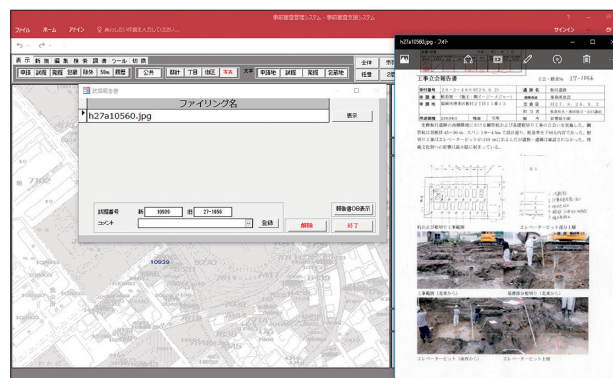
事前審査管理システム：事前審査支援システム

ファイル　ホーム　アドイン　実行したい作業を入力してください

サインイン

表示　新規　編集　検索　調書　ツール　切替

全体　本区

事前　試掘　発掘　立会　除外　50m　調査　公共　設計　丁目　地区　本末　申請地　試掘　発掘　伝承地

任意

試掘報告

ファイリング名

h27a10560.jpg

表示

試掘番号　新　10939　旧　27-1056

コメント

登録

報告書DB表示

解除

終了

10939

h27a10560.jpg - フォト

工事立会報告書

27-1056

エレベーターピット

エレベーターピット北壁